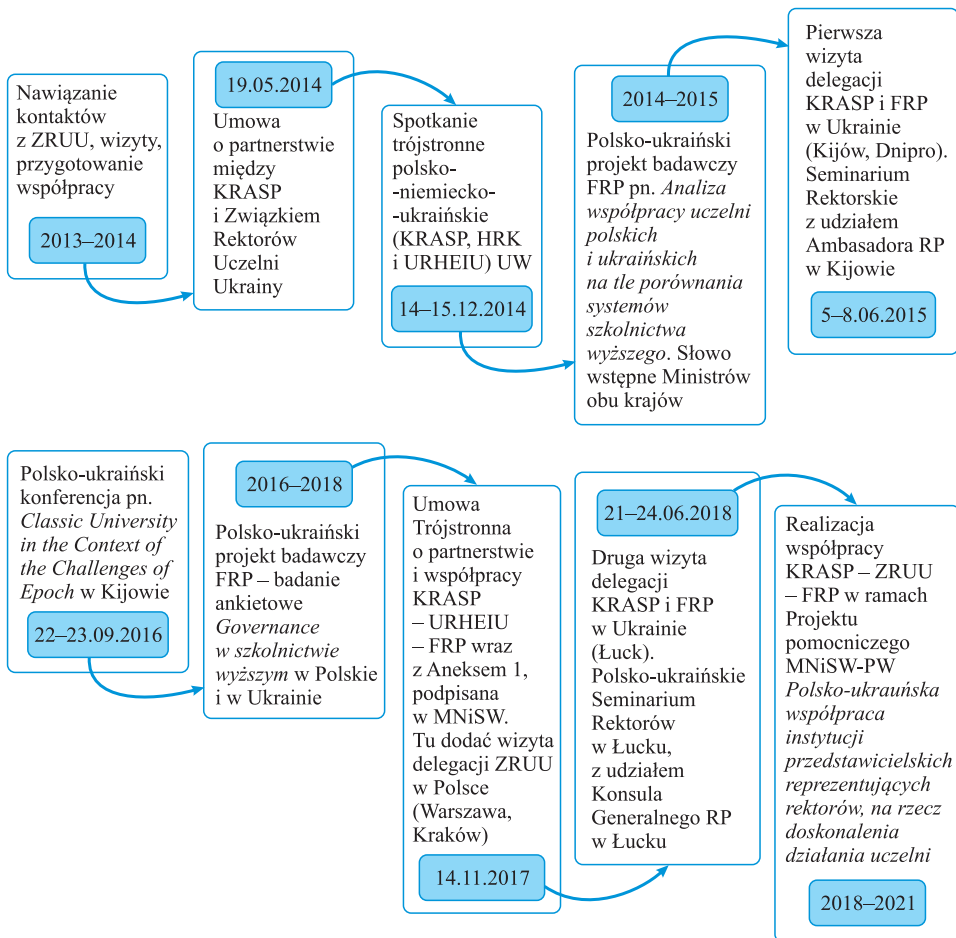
Nawiązanie kontaktów z ZRUU, wizyty, przygotowanie współpracy

2013–2014

19.05.2014

Umowa o partnerstwie między KRASP i Związkiem Rektorów Uczelni Ukrainy

Spotkanie trójstronne polsko-niemiecko-ukraińskie (KRASP, HRK i URHEIU) UW

14–15.12.2014

2014–2015

Polsko-ukraiński projekt badawczy FRP pn. *Analiza współpracy uczelni polskich i ukraińskich na tle porównania systemów szkolnictwa wyższego*. Słowo wstępne Ministrów obu krajów

Pierwsza wizyta delegacji KRASP i FRP w Ukrainie (Kijów, Dnipro). Seminarium Rektorskie z udziałem Ambasadora RP w Kijowie

5–8.06.2015

Polsko-ukraiński konferencja pn. *Classic University in the Context of the Challenges of Epoch* w Kijowie

22–23.09.2016

2016–2018

Polsko-ukraiński projekt badawczy FRP – badanie ankietowe *Governance w szkolnictwie wyższym* w Polskie i w Ukrainie

Umowa Trójstronna o partnerstwie i współpracy KRASP – URHEIU – FRP wraz z Aneksem 1, podpisana w MNiSW. Tu dodać wizyta delegacji ZRUU w Polsce (Warszawa, Kraków)

14.11.2017

21–24.06.2018

Druga wizyta delegacji KRASP i FRP w Ukrainie (Łuck). Polsko-ukraińskie Seminarium Rektorów w Łucku, z udziałem Konsula Generalnego RP w Łucku

Realizacja współpracy KRASP – ZRUU – FRP w ramach Projektu pomocniczego MNiSW-PW *Polsko-ukrauńska współpraca instytucji przedstawicielskich reprezentujących rektorów, na rzecz doskonalenia działania uczelni*

2018–2021